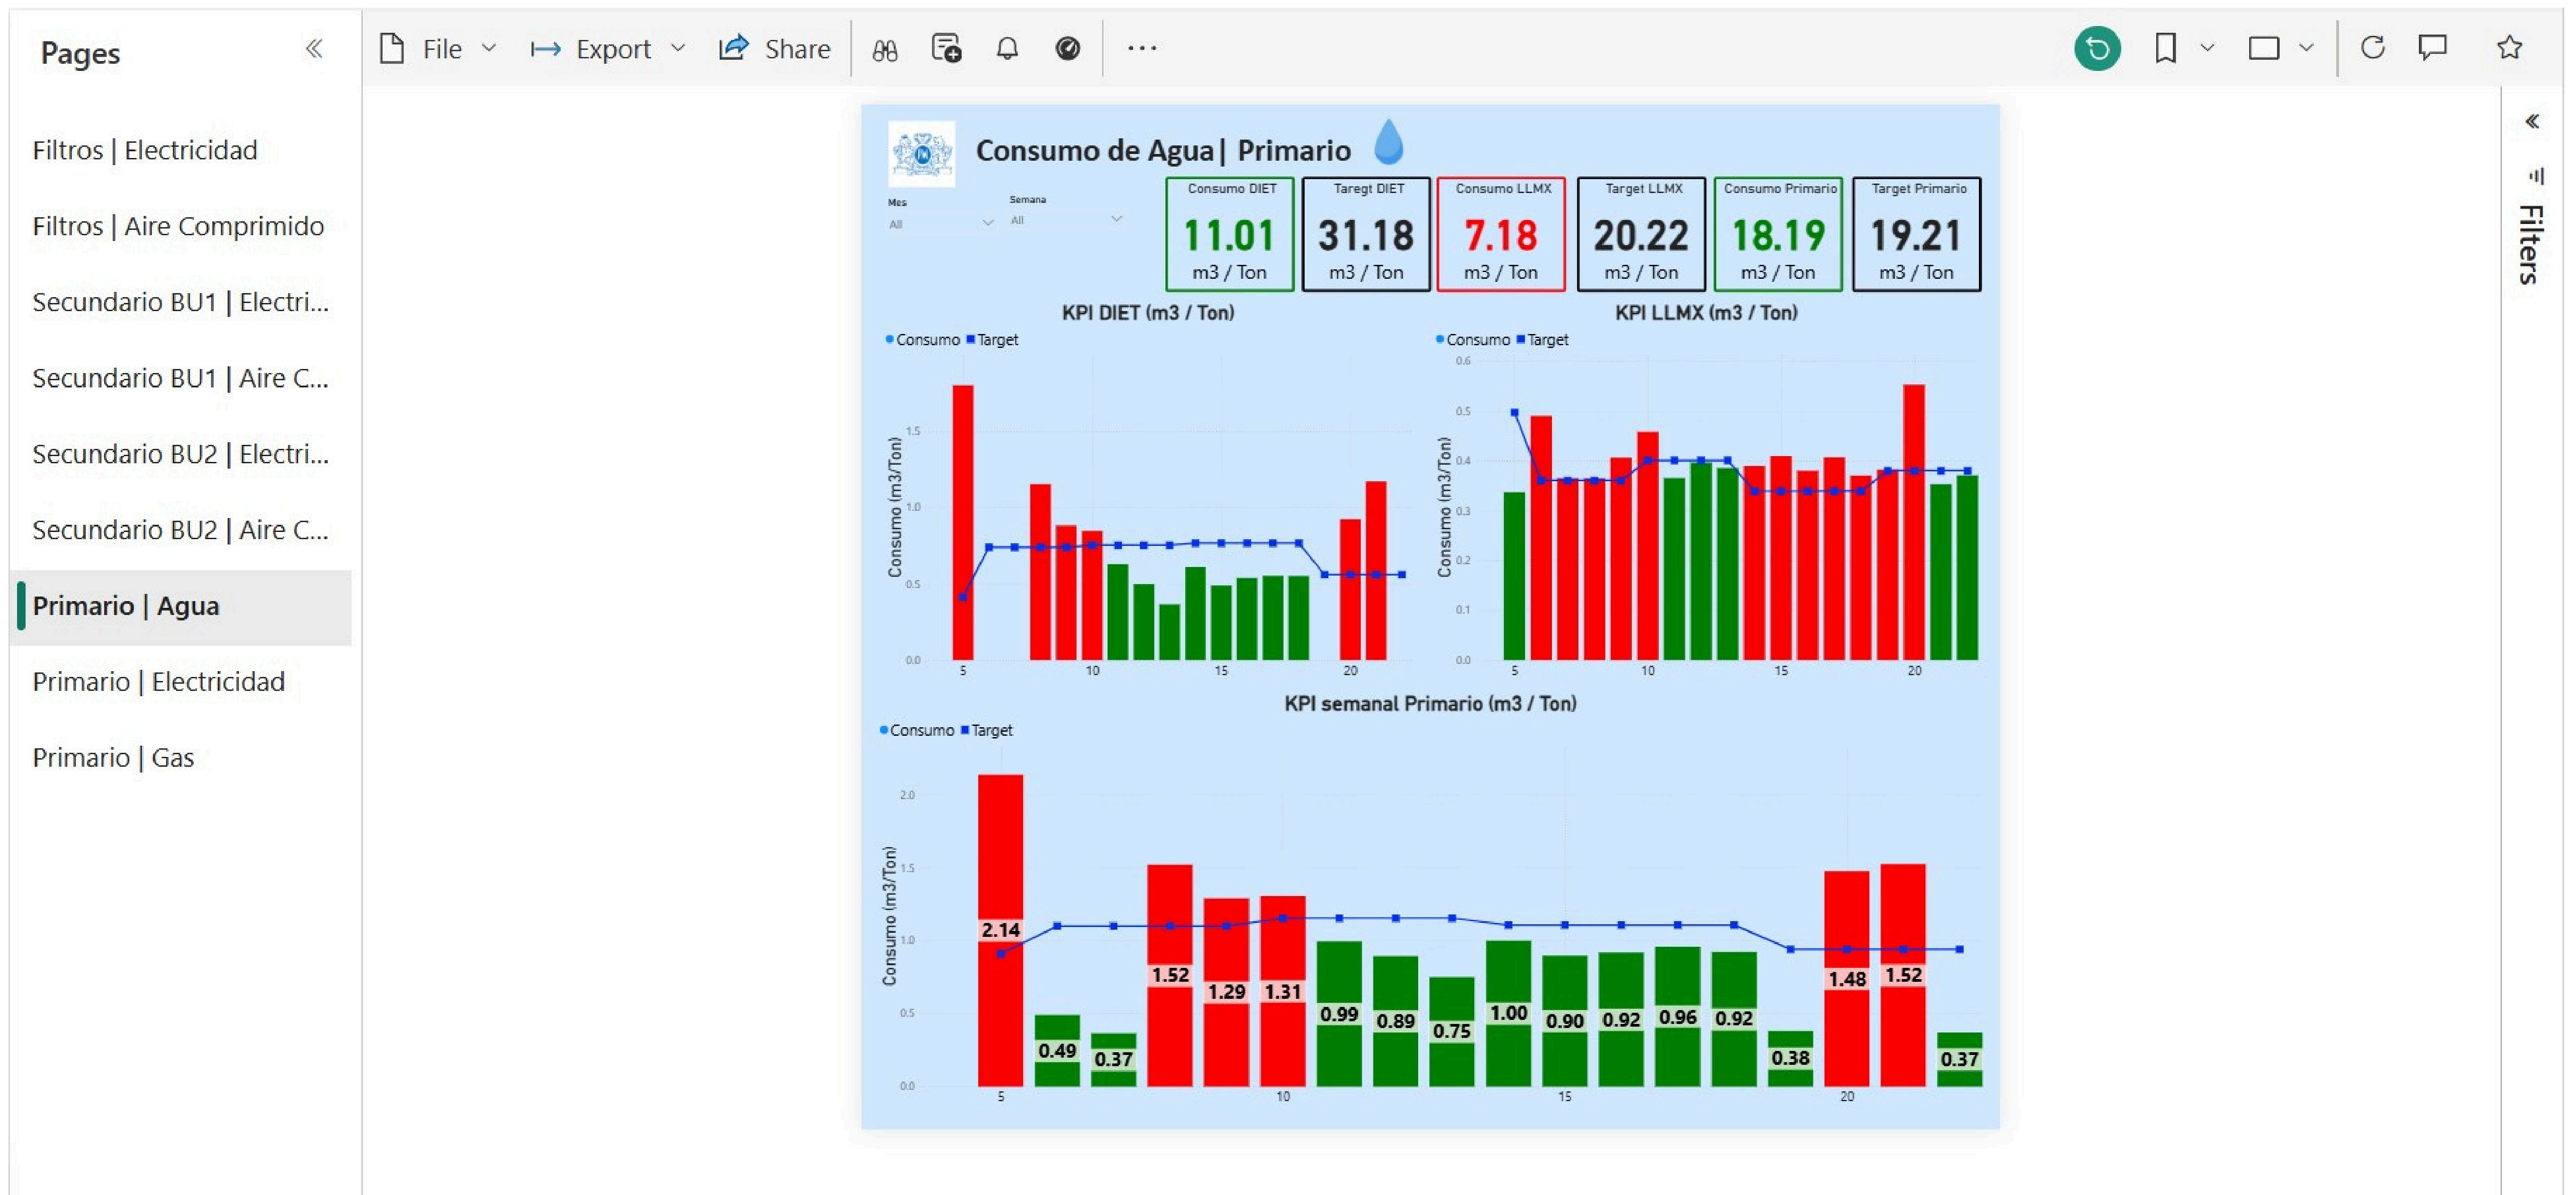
Pages

Filtros | Electricidad

Filtros | Aire Comprimido

Secundario BU1 | Electri...

Secundario BU1 | Aire C...

Secundario BU2 | Electri...

Secundario BU2 | Aire C...

Primario | Agua

Primario | Electricidad

Primario | Gas

File Export Share ···

Filters

Consumo de Agua | Primario

Mes
All

Semana
All

| Consumo DIET | Taregt DIET | Consumo LLMX | Target LLMX | Consumo Primario | Target Primario |
|---|---|---|---|---|---|
| 11.01 m3 / Ton | 31.18 m3 / Ton | 7.18 m3 / Ton | 20.22 m3 / Ton | 18.19 m3 / Ton | 19.21 m3 / Ton |

KPI DIET (m3 / Ton)

Consumo Target

Consumo (m3/Ton)

0.0 0.5 1.0 1.5

5 10 15 20

KPI LLMX (m3 / Ton)

Consumo Target

Consumo (m3/Ton)

0.0 0.1 0.2 0.3 0.4 0.5 0.6

5 10 15 20

KPI semanal Primario (m3 / Ton)

Consumo Target

Consumo (m3/Ton)

0.0 0.5 1.0 1.5 2.0

2.14 0.49 0.37 1.52 1.29 1.31 0.99 0.89 0.75 1.00 0.90 0.92 0.96 0.92 0.38 1.48 1.52 0.37

5 10 15 20